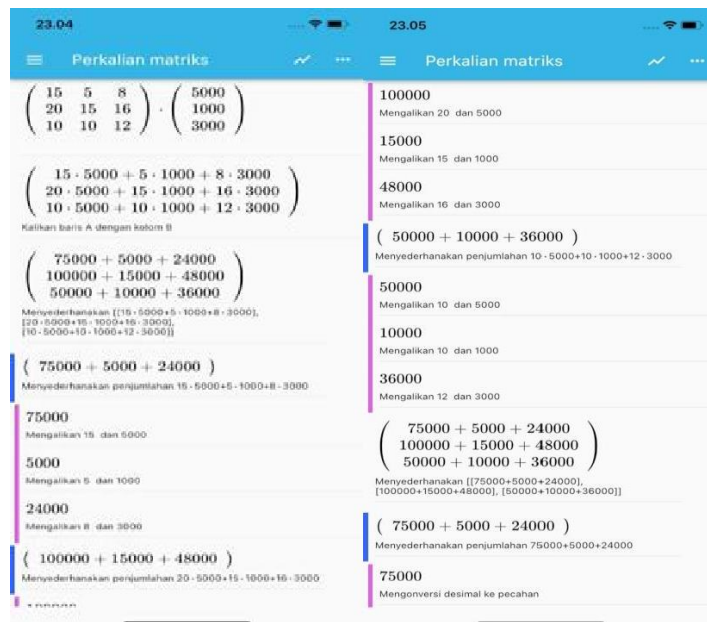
23.04

Perkalian matriks

$\begin{pmatrix} 15 & 5 & 8 \\ 20 & 15 & 16 \\ 10 & 10 & 12 \end{pmatrix} \cdot \begin{pmatrix} 5000 \\ 1000 \\ 3000 \end{pmatrix}$

$\begin{pmatrix} 15 \cdot 5000 + 5 \cdot 1000 + 8 \cdot 3000 \\ 20 \cdot 5000 + 15 \cdot 1000 + 16 \cdot 3000 \\ 10 \cdot 5000 + 10 \cdot 1000 + 12 \cdot 3000 \end{pmatrix}$

Kalikan baris A dengan kolom B

$\begin{pmatrix} 75000 + 5000 + 24000 \\ 100000 + 15000 + 48000 \\ 50000 + 10000 + 36000 \end{pmatrix}$

Menyederhanakan [(15 · 5000+5 · 1000+8 · 3000), (20 · 5000+15 · 1000+16 · 3000), (10 · 5000+10 · 1000+12 · 3000)]

$( 75000 + 5000 + 24000 )$

Menyederhanakan penjumlahan 15 · 5000+5 · 1000+8 · 3000

75000

Mengalikan 15 dan 5000

5000

Mengalikan 5 dan 1000

24000

Mengalikan 8 dan 3000

$( 100000 + 15000 + 48000 )$

Menyederhanakan penjumlahan 20 · 5000+15 · 1000+16 · 3000

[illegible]

23.05

Perkalian matriks

100000

Mengalikan 20 dan 5000

15000

Mengalikan 15 dan 1000

48000

Mengalikan 16 dan 3000

$( 50000 + 10000 + 36000 )$

Menyederhanakan penjumlahan 10 · 5000+10 · 1000+12 · 3000

50000

Mengalikan 10 dan 5000

10000

Mengalikan 10 dan 1000

36000

Mengalikan 12 dan 3000

$\begin{pmatrix} 75000 + 5000 + 24000 \\ 100000 + 15000 + 48000 \\ 50000 + 10000 + 36000 \end{pmatrix}$

Menyederhanakan [[75000+5000+24000], [100000+15000+48000], [50000+10000+36000]]

$( 75000 + 5000 + 24000 )$

Menyederhanakan penjumlahan 75000+5000+24000

75000

Mengonversi desimal ke pecahan